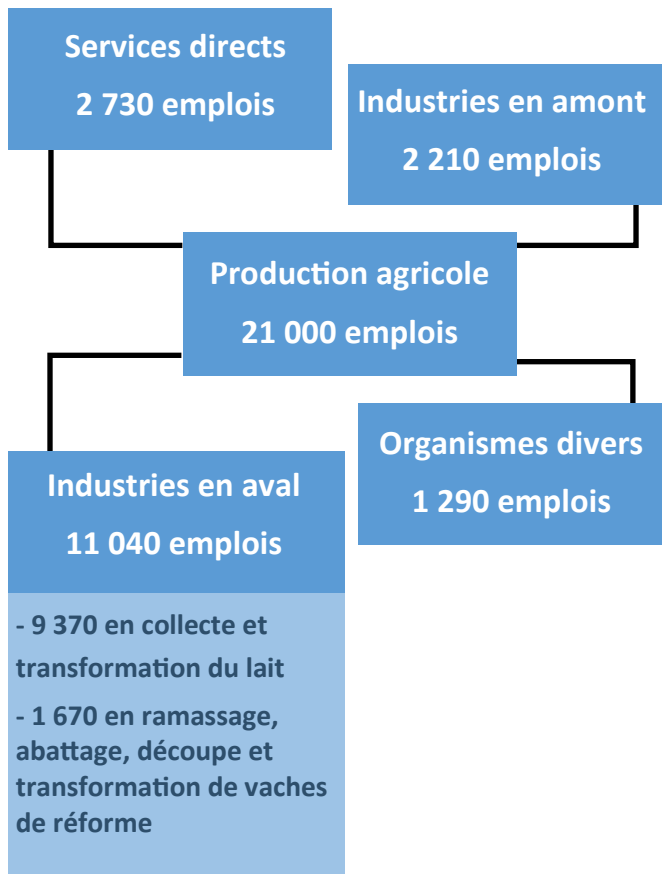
Services directs
2 730 emplois

Industries en amont
2 210 emplois

Production agricole
21 000 emplois

Organismes divers
1 290 emplois

Industries en aval
11 040 emplois

- 9 370 en collecte et transformation du lait
- 1 670 en ramassage, abattage, découpe et transformation de vaches de réforme